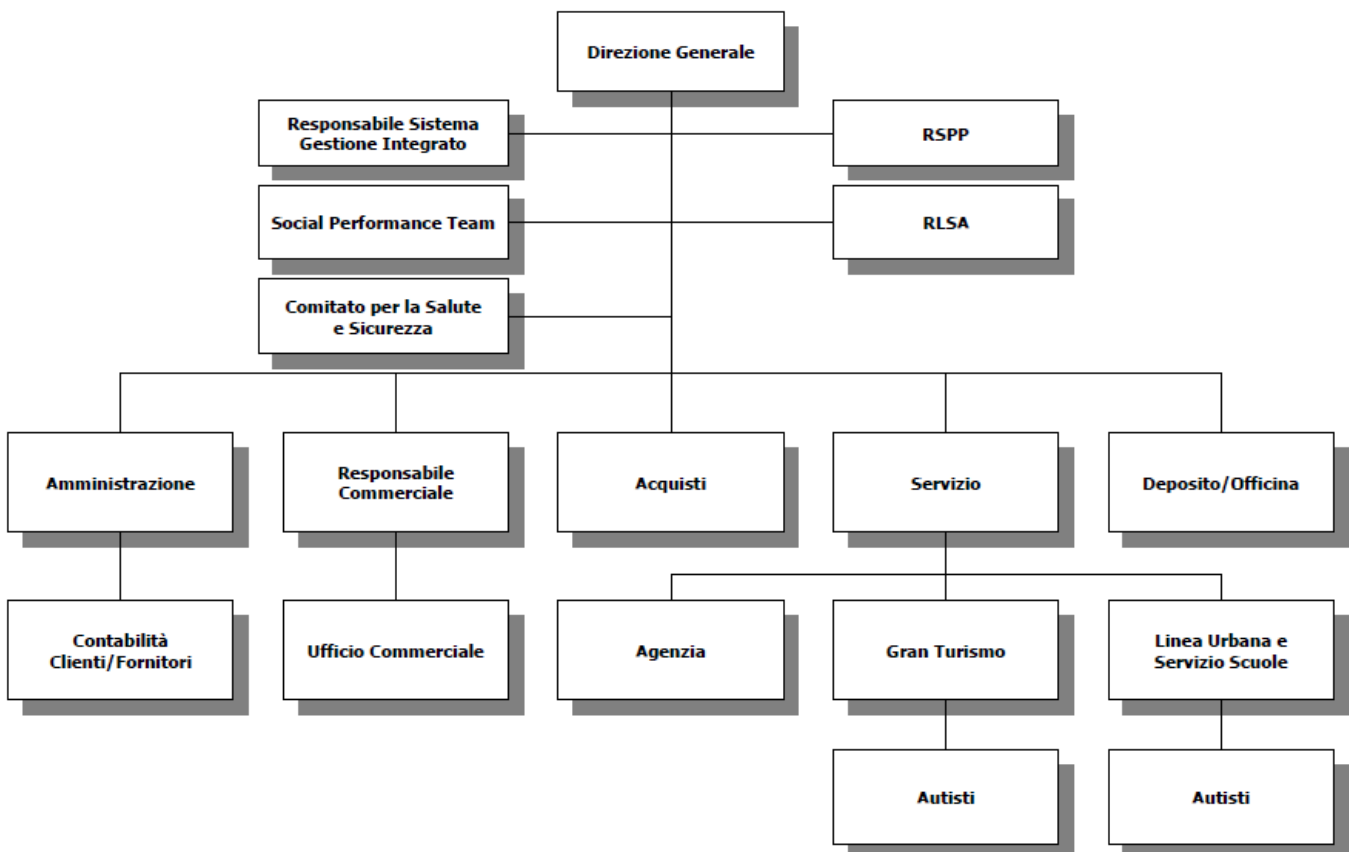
Direzione Generale

Responsabile Sistema Gestione Integrato

RSPP

Social Performance Team

RLSA

Comitato per la Salute e Sicurezza

Amministrazione

Responsabile Commerciale

Acquisti

Servizio

Deposito/Officina

Contabilità Clienti/Fornitori

Ufficio Commerciale

Agenzia

Gran Turismo

Linea Urbana e Servizio Scuole

Autisti

Autisti